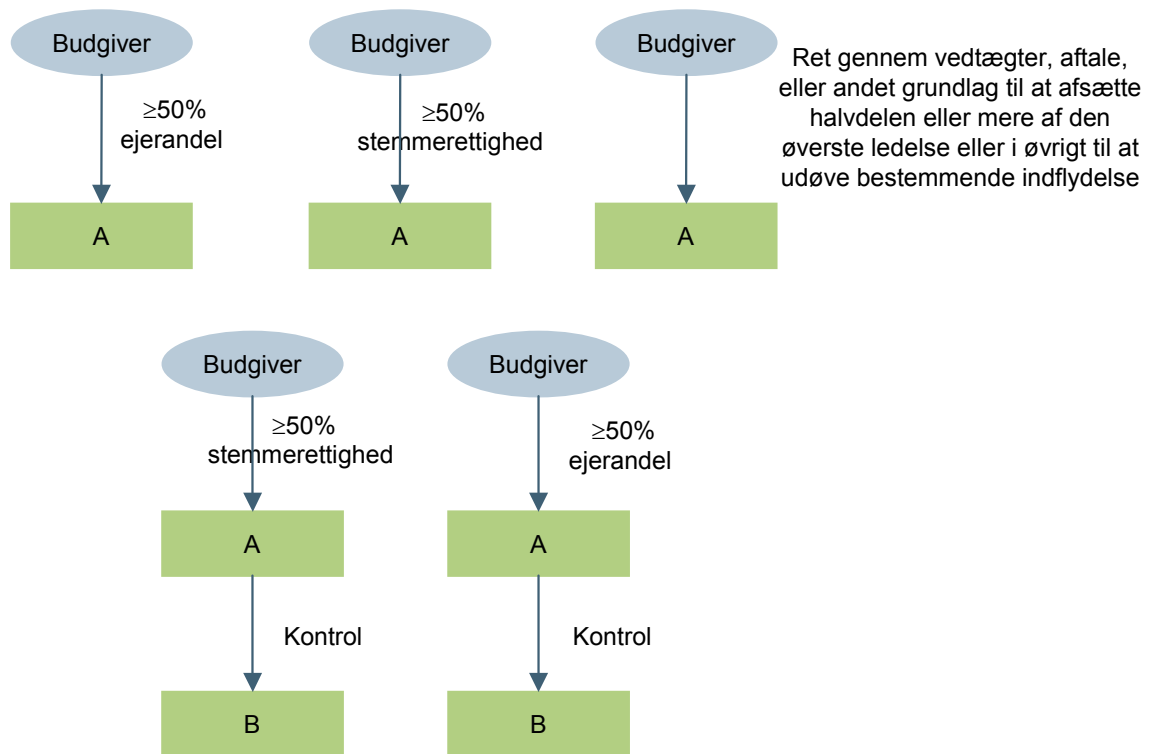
Budgiver

$\geq$50% ejerandel

A

Budgiver

$\geq$50% stemmerettighed

A

Budgiver

Ret gennem vedtægter, aftale, eller andet grundlag til at afsætte halvdelen eller mere af den øverste ledelse eller i øvrigt til at udøve bestemmende indflydelse

A

Budgiver

$\geq$50% stemmerettighed

A

Kontrol

B

Budgiver

$\geq$50% ejerandel

A

Kontrol

B